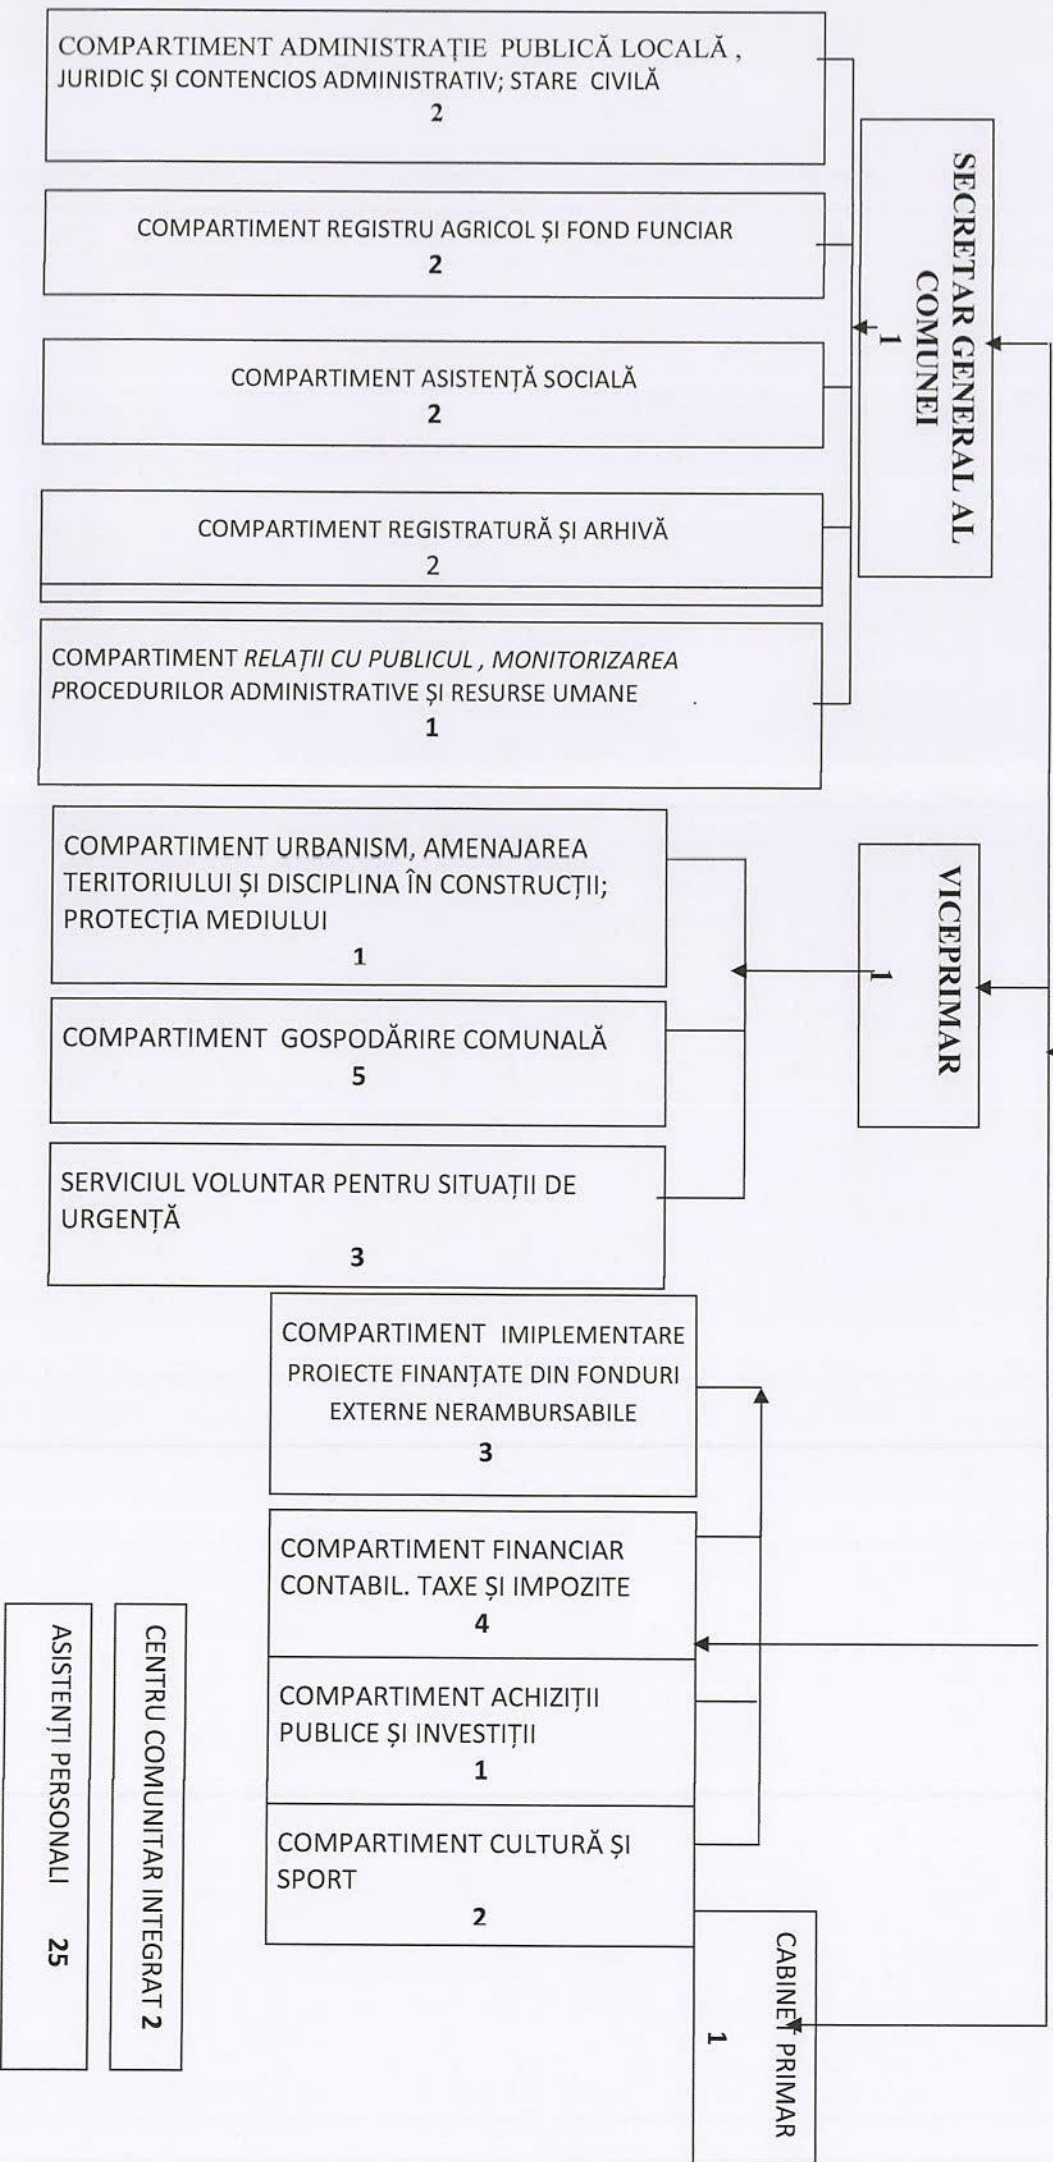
COMPARTIMENT ADMINISTRAȚIE PUBLICĂ LOCALĂ , JURIDIC ȘI CONTENCIOS ADMINISTRATIV; STARE CIVILĂ
2

COMPARTIMENT REGISTRU AGRICOL ȘI FOND FUNCIAR
2

COMPARTIMENT ASISTENȚĂ SOCIALĂ
2

COMPARTIMENT REGISTRATURĂ ȘI ARHIVĂ
2

COMPARTIMENT RELAȚII CU PUBLICUL , MONITORIZAREA PROCEDURILOR ADMINISTRATIVE ȘI RESURSE UMANE
1

SECRETAR GENERAL AL COMUNEI
1

COMPARTIMENT URBANISM, AMENAJAREA TERITORIULUI ȘI DISCIPLINA ÎN CONSTRUCȚII; PROTECȚIA MEDIULUI
1

COMPARTIMENT GOSPODĂRIRE COMUNALĂ
5

SERVICIUL VOLUNTAR PENTRU SITUAȚII DE URGENȚĂ
3

VICEPRIMAR
1

COMPARTIMENT IMIPLEMENTARE PROIECTE FINANȚATE DIN FONDURI EXTERNE NERAMBURSABILE
3

COMPARTIMENT FINANCIAR CONTABIL. TAXE ȘI IMPOZITE
4

COMPARTIMENT ACHIZIȚII PUBLICE ȘI INVESTIȚII
1

COMPARTIMENT CULTURĂ ȘI SPORT
2

CABINET PRIMAR
1

CENTRU COMUNITAR INTEGRAT 2

ASISTENȚI PERSONALI 25